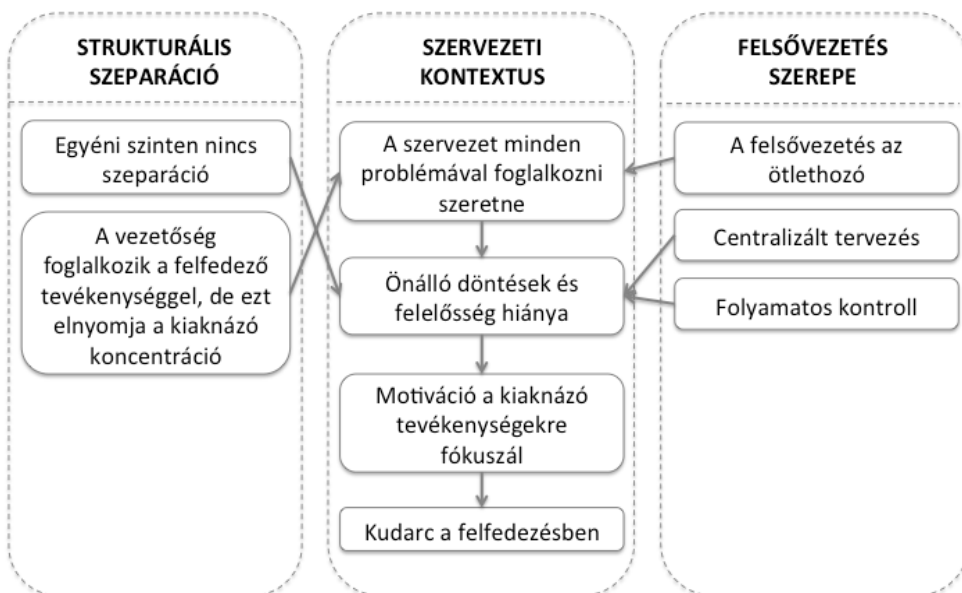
STRUKTURÁLIS SZEPARÁCIÓ

Egyéni szinten nincs szeparáció

A vezetőség foglalkozik a felfedező tevékenységgel, de ezt elnyomja a kiaknázó koncentráció

SZERVEZETI KONTEXTUS

A szervezet minden problémával foglalkozni szeretne

Önálló döntések és felelősség hiánya

Motiváció a kiaknázó tevékenységekre fókuszál

Kudarc a felfedezésben

FELSŐVEZETÉS SZEREPE

A felsővezetés az ötlethozó

Centralizált tervezés

Folyamatos kontroll